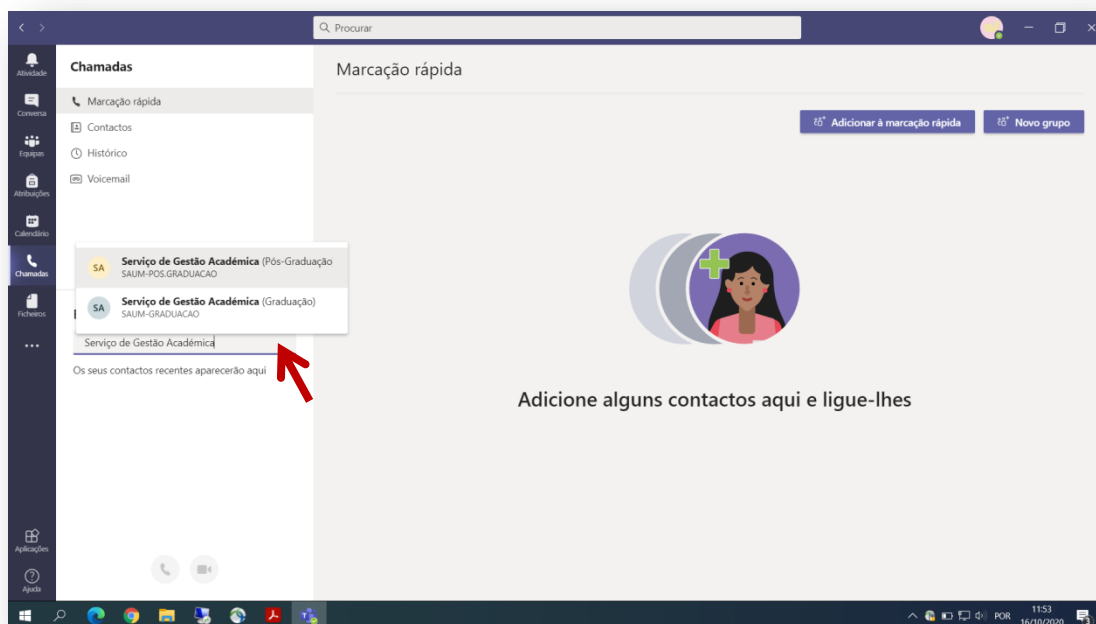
Procurar

Atividade
Conversa
Equipas
Atribuições
Calendário
Chamadas
Ficheiros
...
Aplicações
Ajuda

Chamadas

Marcação rápida
Contactos
Histórico
Voicemail

SA Serviço de Gestão Académica (Pós-Graduação
SAUM-POS.GRADUACAO

SA Serviço de Gestão Académica (Graduação)
SAUM-GRADUACAO

Serviço de Gestão Académica

Os seus contactos recentes aparecerão aqui

Marcação rápida

Adicionar à marcação rápida
Novo grupo

Adicione alguns contactos aqui e ligue-lhes

POR
11:53
16/10/2020